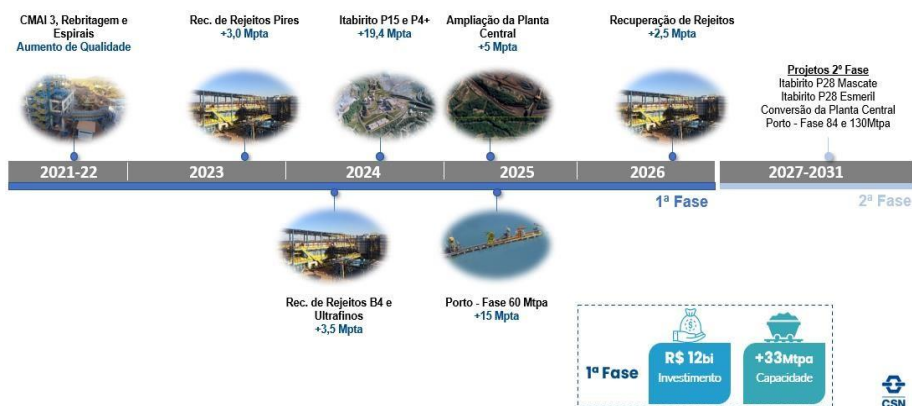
CMAI 3, Rebritagem e Espirais
Aumento de Qualidade

Rec. de Rejeitos Pires
+3,0 Mpta

Itabirito P15 e P4+
+19,4 Mpta

Ampliação da Planta Central
+5 Mpta

Recuperação de Rejeitos
+2,5 Mpta

Projetos 2ª Fase
Itabirito P28 Mascate
Itabirito P28 Esmeril
Conversão da Planta Central
Porto - Fase 84 e 130Mtpa

2021-22
2023
2024
2025
2026
2027-2031

1ª Fase
2ª Fase

Rec. de Rejeitos B4 e Ultrafinos
+3,5 Mpta

Porto - Fase 60 Mtpa
+15 Mpta

1ª Fase
R$ 12bi
Investimento
+33Mtpa
Capacidade

CSN